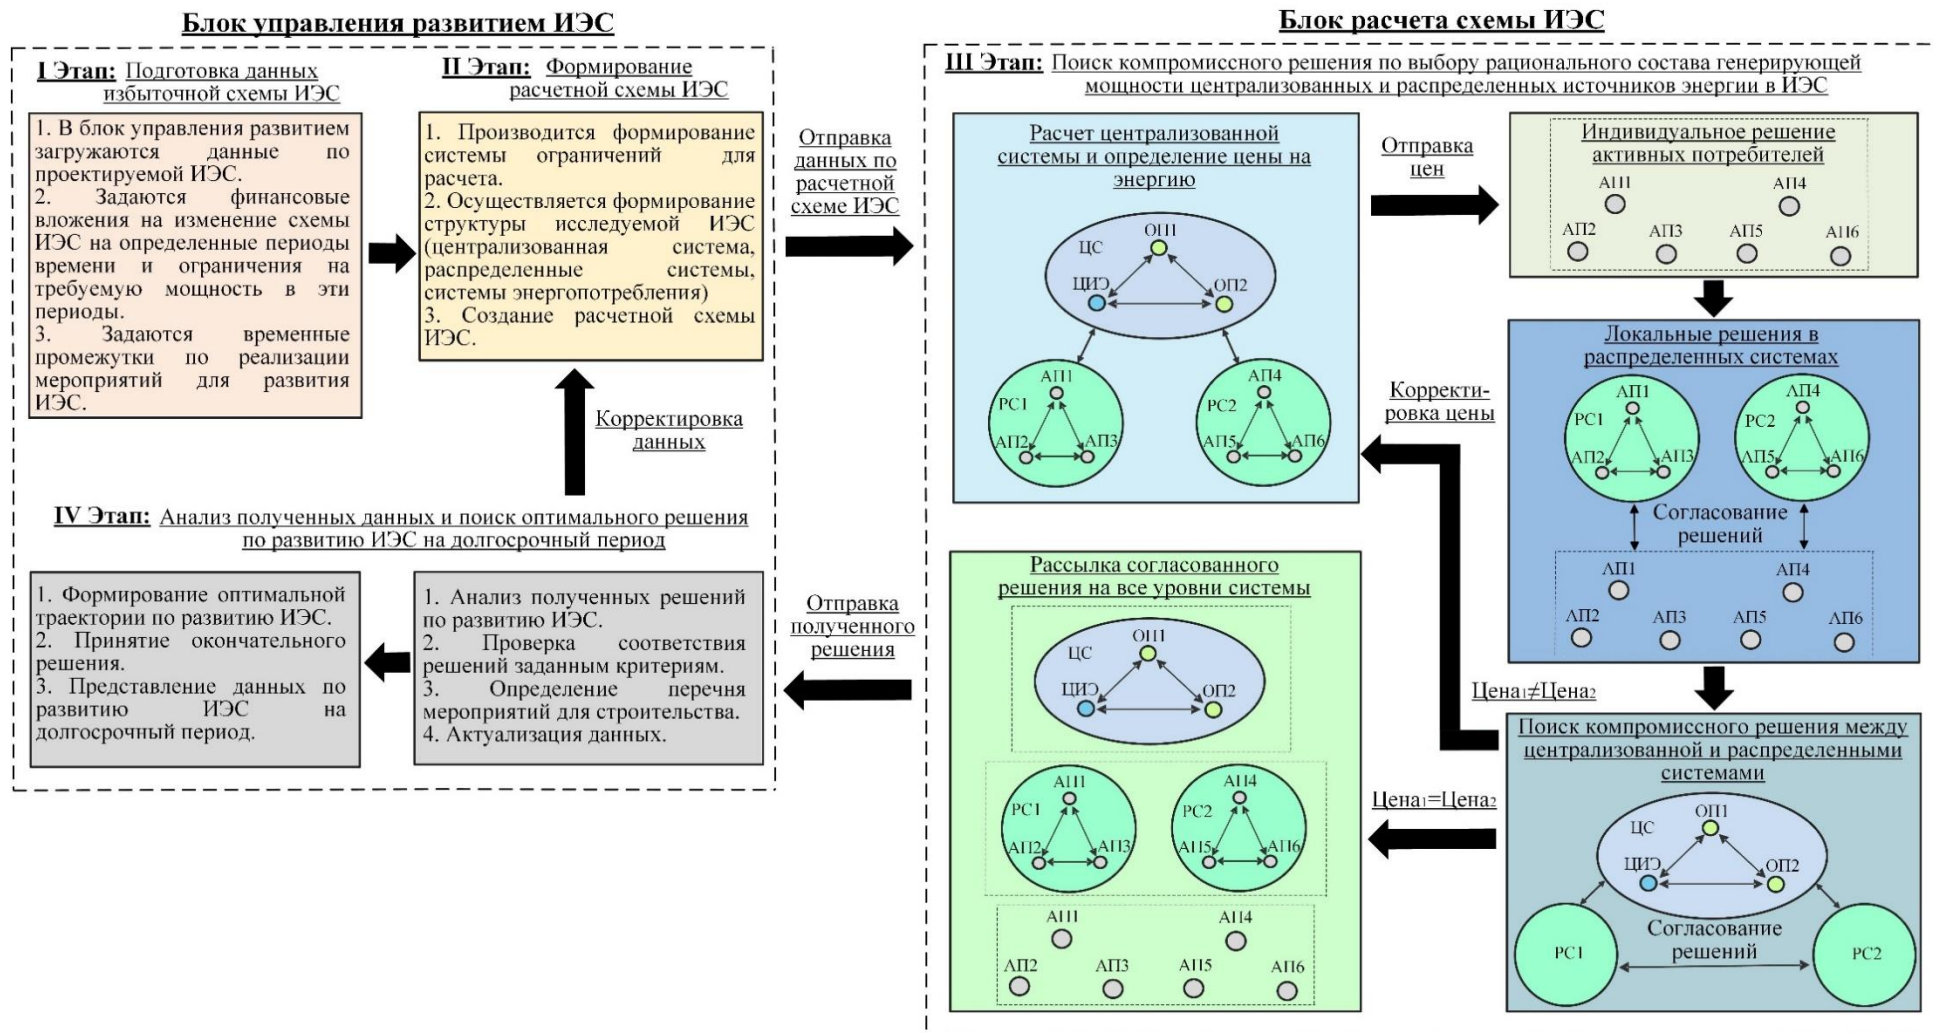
Блок управления развитием ИЭС

I Этап: Подготовка данных избыточной схемы ИЭС

1. В блок управления развитием загружаются данные по проектируемой ИЭС.
2. Задаются финансовые вложения на изменение схемы ИЭС на определенные периоды времени и ограничения на требуемую мощность в эти периоды.
3. Задаются временные промежутки по реализации мероприятий для развития ИЭС.

II Этап: Формирование расчетной схемы ИЭС

1. Производится формирование системы ограничений для расчета.
2. Осуществляется формирование структуры исследуемой ИЭС (централизованная система, распределенные системы, системы энергопотребления)
3. Создание расчетной схемы ИЭС.

Корректировка данных

IV Этап: Анализ полученных данных и поиск оптимального решения по развитию ИЭС на долгосрочный период

1. Формирование оптимальной траектории по развитию ИЭС.
2. Принятие окончательного решения.
3. Представление данных по развитию ИЭС на долгосрочный период.

1. Анализ полученных решений по развитию ИЭС.
2. Проверка соответствия решений заданным критериям.
3. Определение перечня мероприятий для строительства.
4. Актуализация данных.

Отправка данных по расчетной схеме ИЭС

Отправка полученного решения

Блок расчета схемы ИЭС

III Этап: Поиск компромиссного решения по выбору рационального состава генерирующей мощности централизованных и распределенных источников энергии в ИЭС

Расчет централизованной системы и определение цены на энергию

ЦС ОП1 ЦИЭ ОП2
РС1 АП1 АП2 АП3
РС2 АП4 АП5 АП6

Отправка цен

Индивидуальное решение активных потребителей

АП1 АП4 АП2 АП3 АП5 АП6

Локальные решения в распределенных системах

РС1 АП1 АП2 АП3
РС2 АП4 АП5 АП6
Согласование решений
АП1 АП4 АП2 АП3 АП5 АП6

Корректировка цены

Цена1≠Цена2

Поиск компромиссного решения между централизованной и распределенными системами

ЦС ОП1 ЦИЭ ОП2
РС1 РС2
Согласование решений

Цена1=Цена2

Рассылка согласованного решения на все уровни системы

ЦС ОП1 ЦИЭ ОП2
РС1 АП1 АП2 АП3
РС2 АП4 АП5 АП6
АП1 АП4 АП2 АП3 АП5 АП6